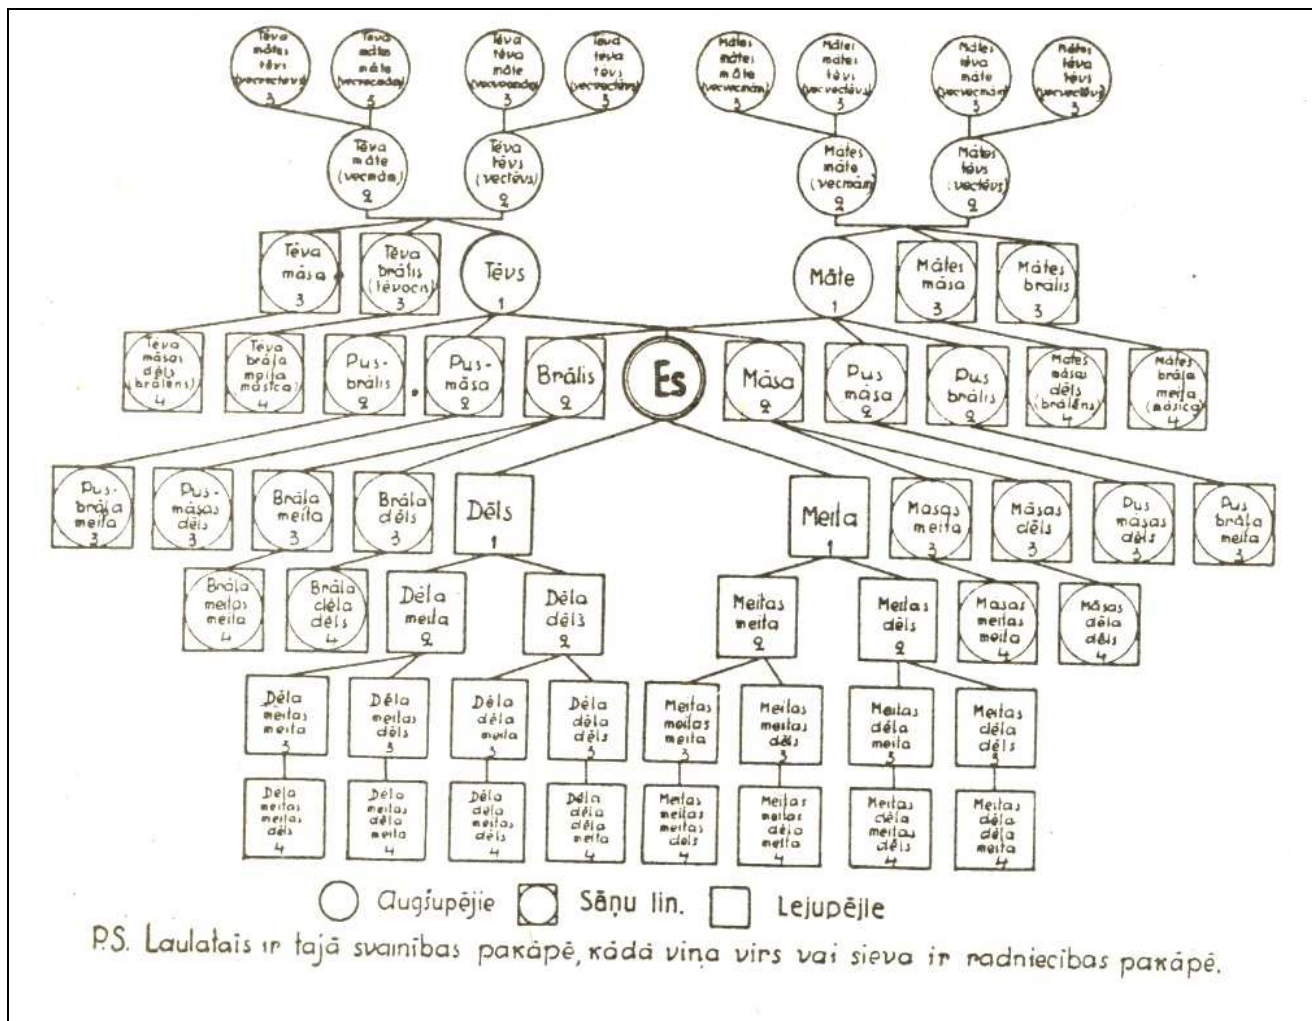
Tēva mātes tēvs (vecvectēvs) 3

Tēva mātes māte (vecvecmāte) 3

Tēva tēva māte (vecvecmāte) 3

Tēva tēva tēvs (vecvectēvs) 3

Mātes mātes māte (vecvecmāte) 3

Mātes mātes tēvs (vecvectēvs) 3

Mātes tēva māte (vecvecmāte) 3

Mātes tēva tēvs (vecvectēvs) 3

Tēva māte (vecmāte) 2

Tēva tēvs (vectēvs) 2

Mātes māte (vecmāte) 2

Mātes tēvs (vectēvs) 2

Tēva māsa 3

Tēva brālis (tēvocis) 3

Tēvs 1

Māte 1

Mātes māsa 3

Mātes brālis 3

Tēva māsas dēls (brālēns) 4

Tēva brāļa meita (māsīca) 4

Pus-brālis 2

Pus-māsa 2

Brālis 2

Es

Māsa 2

Pus māsa 2

Pus brālis 2

Mātes māsas dēls (brālēns) 4

Mātes brāļa meita (māsīca) 4

Pus-brāļa meita 3

Pus-māsas dēls 3

Brāļa meita 3

Brāļa dēls 3

Dēls 1

Meita 1

Māsas meita 3

Māsas dēls 3

Pus māsas dēls 3

Pus brāļa meita 3

Brāļa meitas meita 4

Brāļa dēla dēls 4

Dēla meita 2

Dēla dēls 2

Meitas meita 2

Meitas dēls 2

Māsas meitas meita 4

Māsas dēla dēls 4

Dēla meitas meita 3

Dēla meitas dēls 3

Dēla dēla meita 3

Dēla dēla dēls 3

Meitas meitas meita 3

Meitas meitas dēls 3

Meitas dēla meita 3

Meitas dēla dēls 3

Dēla meitas meitas dēls 4

Dēla meitas dēla meita 4

Dēla dēla meitas dēls 4

Dēla dēla dēla meita 4

Meitas meitas meitas dēls 4

Meitas meitas dēla meita 4

Meitas dēla meitas dēls 4

Meitas dēla dēla meita 4

Augšupējie Sāņu lin. Lejupējie

P.S. Laulātais ir tajā svainības pakāpē, kādā viņa virs vai sieva ir radniecības pakāpē.